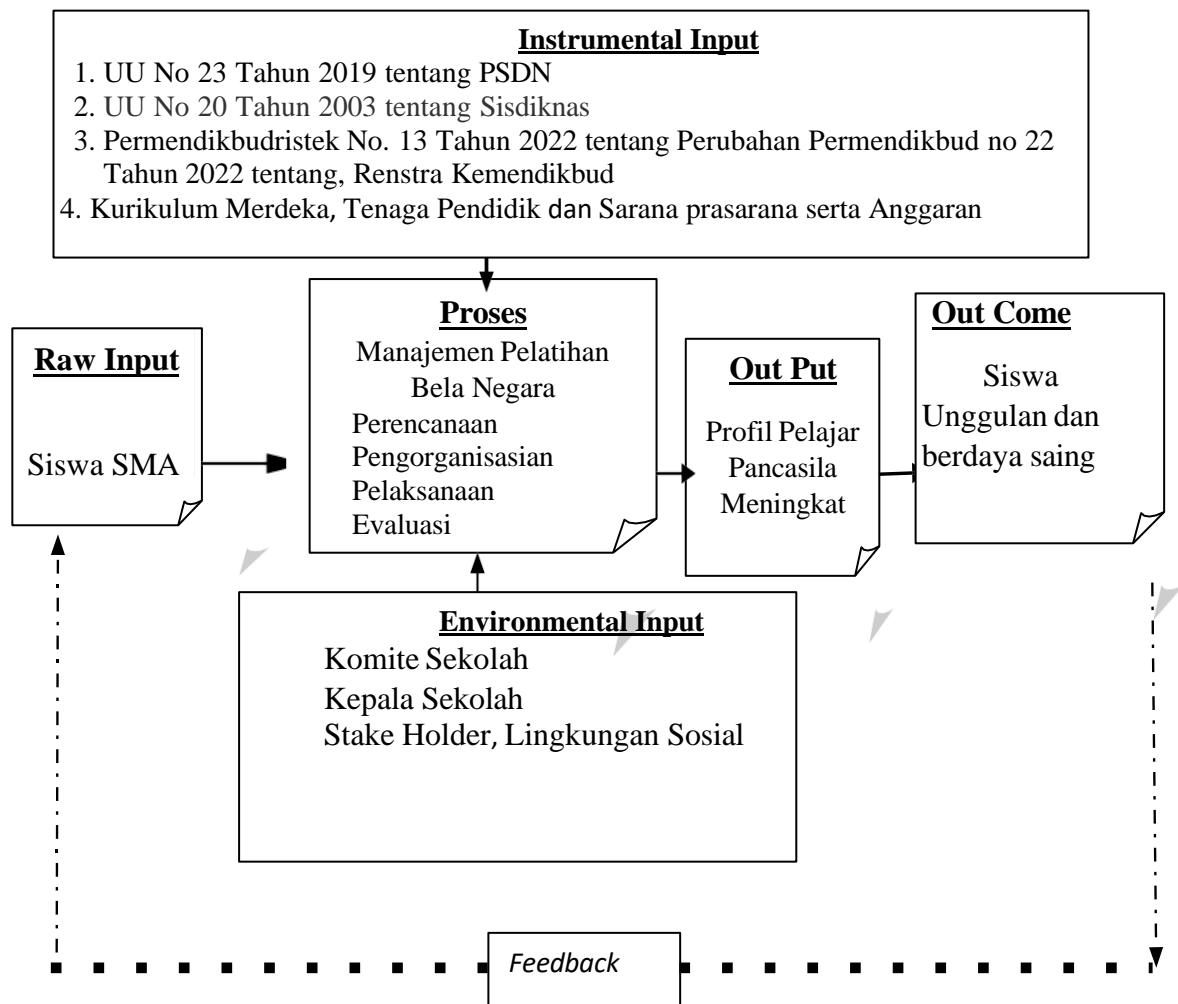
Instrumental Input

1. UU No 23 Tahun 2019 tentang PSDN
2. UU No 20 Tahun 2003 tentang Sisdiknas
3. Permendikbudristek No. 13 Tahun 2022 tentang Perubahan Permendikbud no 22 Tahun 2022 tentang, Renstra Kemendikbud
4. Kurikulum Merdeka, Tenaga Pendidik dan Sarana prasarana serta Anggaran

Raw Input

Siswa SMA

Proses

Manajemen Pelatihan Bela Negara
Perencanaan
Pengorganisasian
Pelaksanaan
Evaluasi

Out Put

Profil Pelajar Pancasila Meningkat

Out Come

Siswa Unggulan dan berdaya saing

Environmental Input

Komite Sekolah
Kepala Sekolah
Stake Holder, Lingkungan Sosial

Feedback